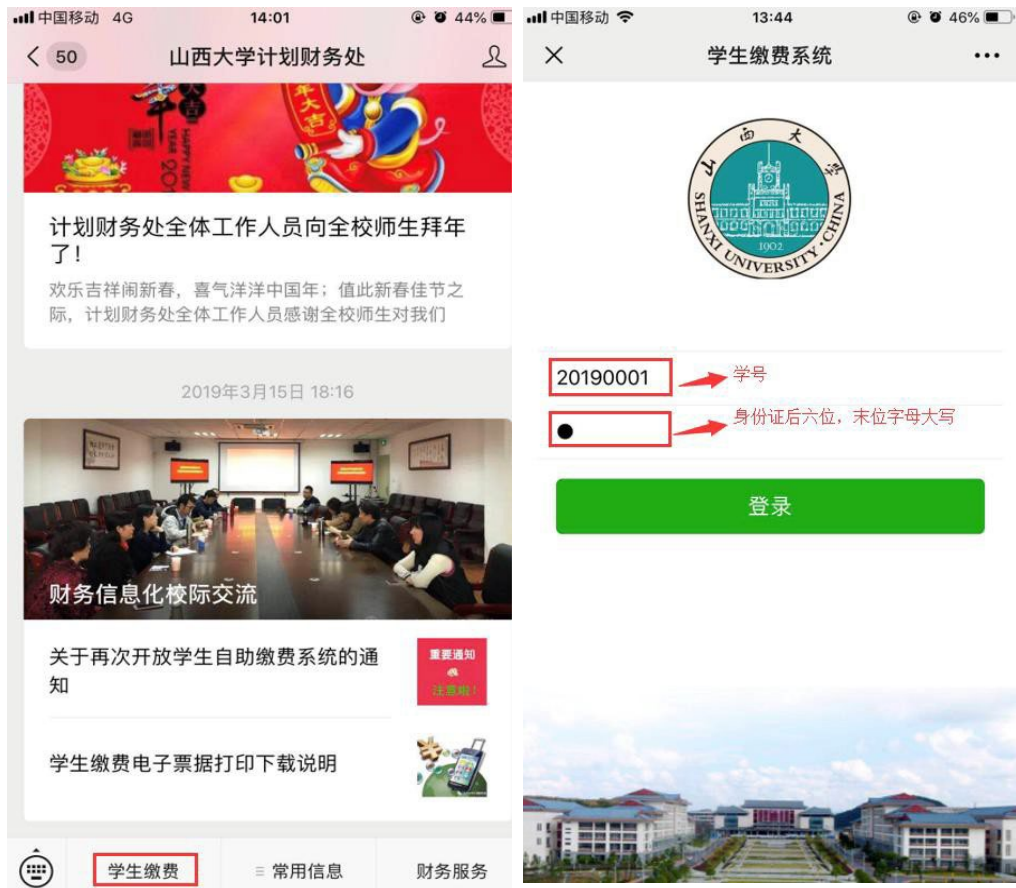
中国移动 4G 14:01 44%

< 50 山西大学计划财务处

年大吉

HAPPY NEW YEAR 201

计划财务处全体工作人员向全校师生拜年了!

欢乐吉祥闹新春,喜气洋洋中国年;值此新春佳节之际,计划财务处全体工作人员感谢全校师生对我们

2019年3月15日 18:16

财务信息化校际交流

关于再次开放学生自助缴费系统的通知

重要通知 注意啦!

学生缴费电子票据打印下载说明

学生缴费 ≡ 常用信息 财务服务

中国移动 13:44 46%

× 学生缴费系统 ···

山西大学 SHANXI UNIVERSITY · CHINA 1902

20190001 学号

● 身份证后六位,末位字母大写

登录